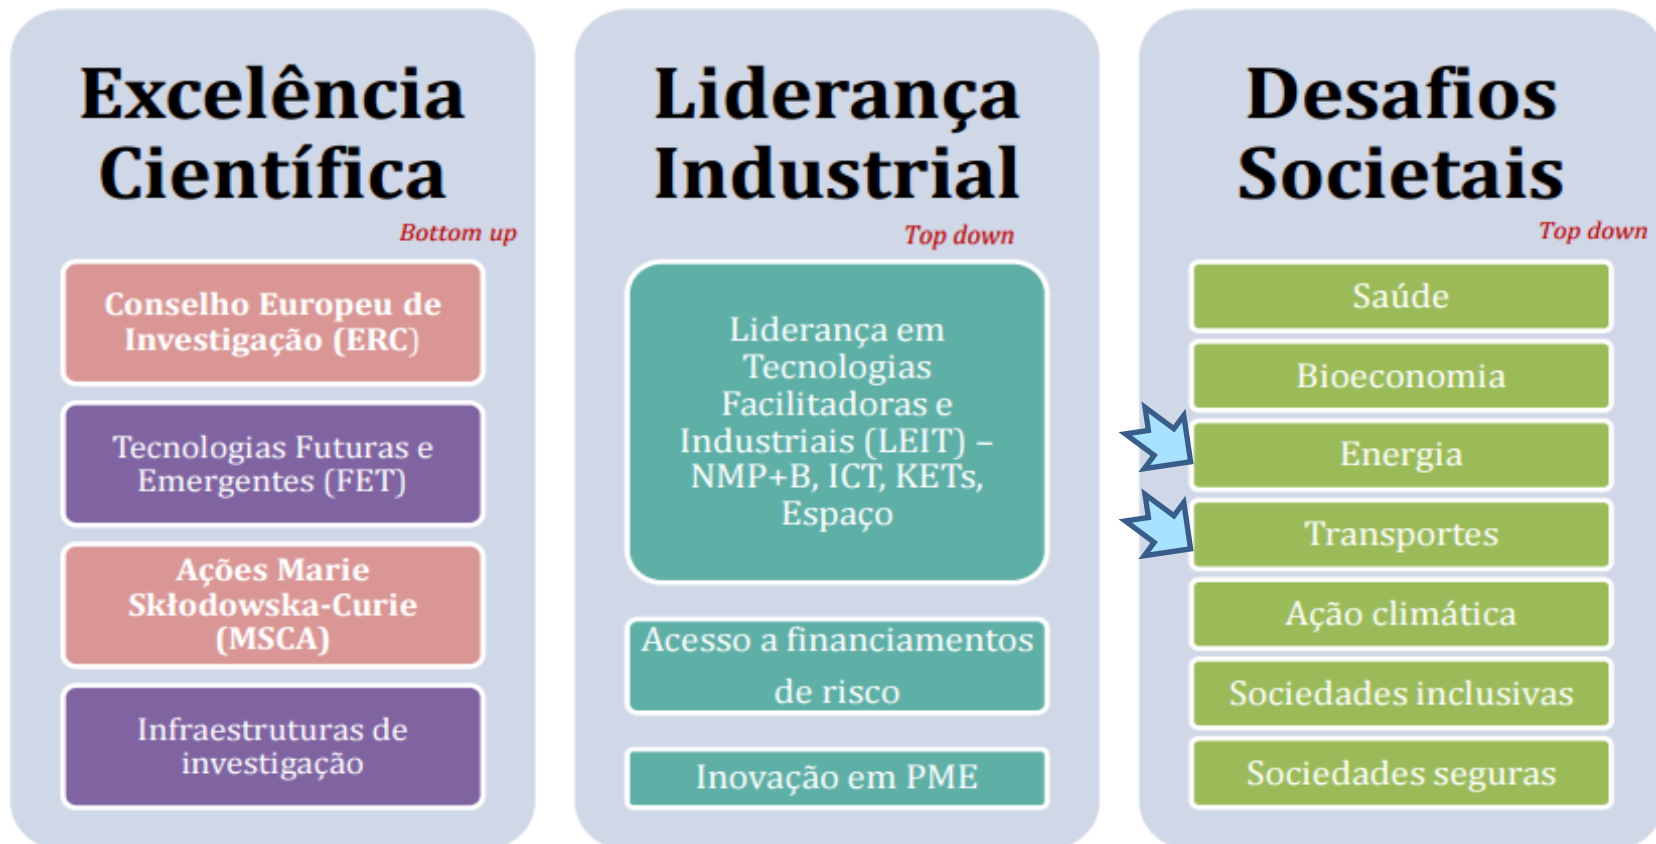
Excelência Científica

Bottom up

Conselho Europeu de Investigação (ERC)

Tecnologias Futuras e Emergentes (FET)

Ações Marie Skłodowska-Curie (MSCA)

Infraestruturas de investigação

Liderança Industrial

Top down

Liderança em Tecnologias Facilitadoras e Industriais (LEIT) – NMP+B, ICT, KETs, Espaço

Acesso a financiamentos de risco

Inovação em PME

Desafios Societais

Top down

Saúde

Bioeconomia

Energia

Transportes

Ação climática

Sociedades inclusivas

Sociedades seguras